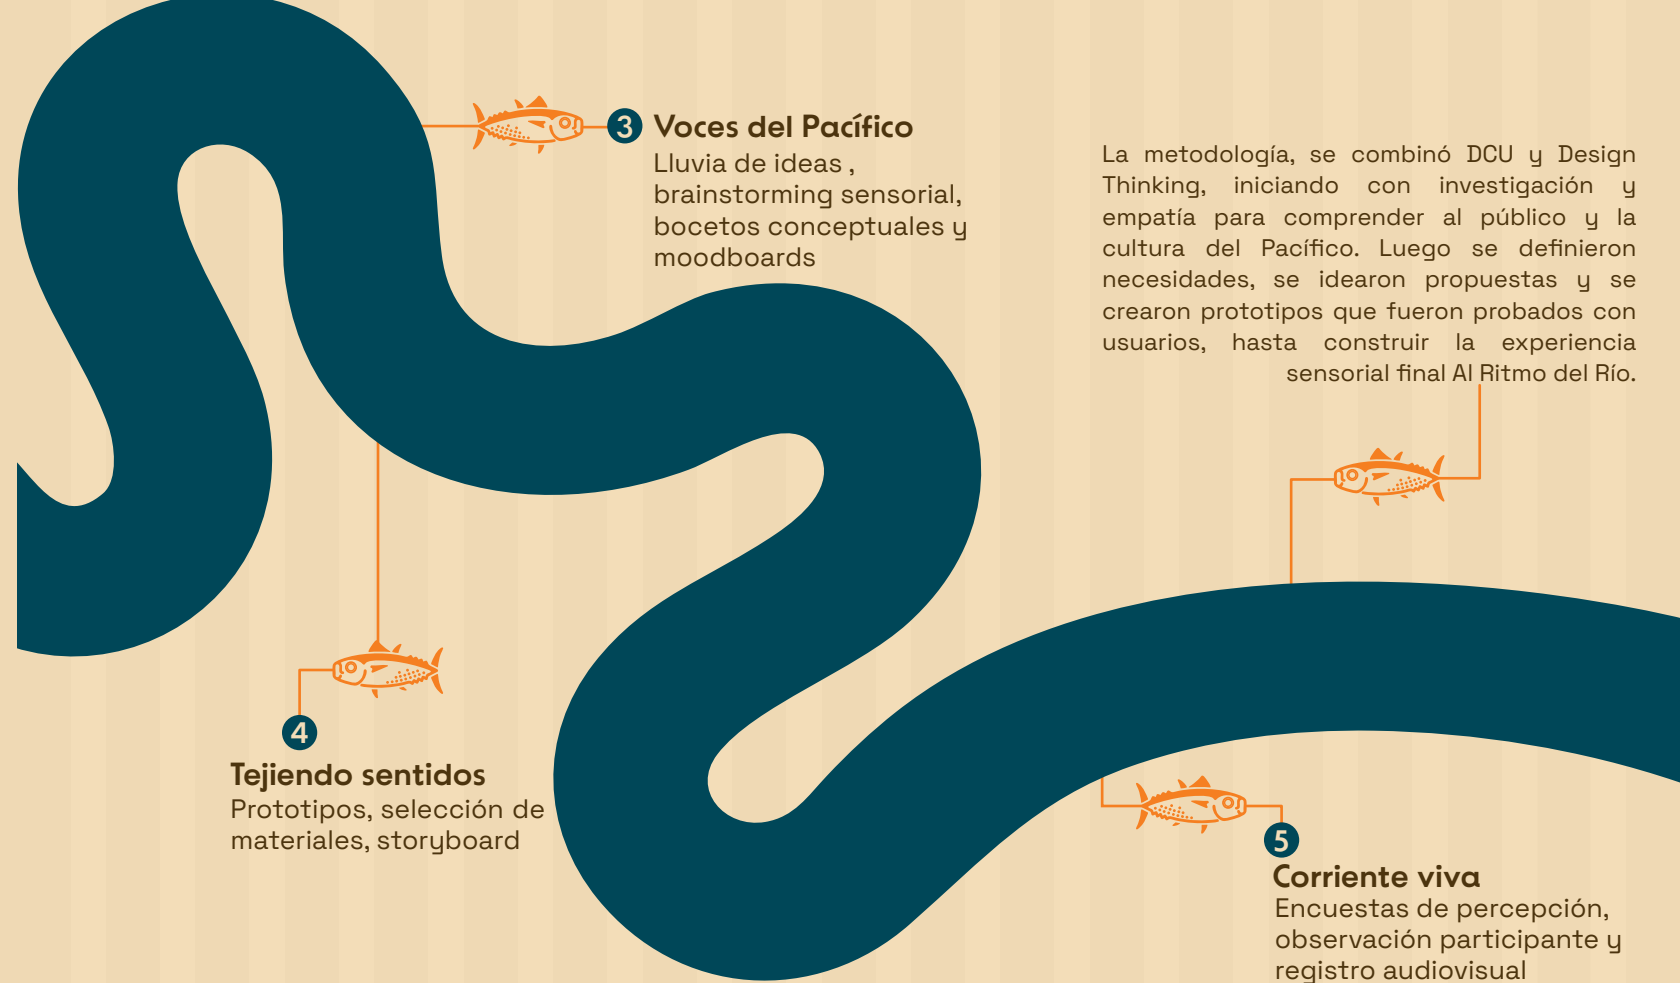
3 Voces del Pacífico
Lluvia de ideas , brainstorming sensorial, bocetos conceptuales y moodboards

La metodología, se combinó DCU y Design Thinking, iniciando con investigación y empatía para comprender al público y la cultura del Pacífico. Luego se definieron necesidades, se idearon propuestas y se crearon prototipos que fueron probados con usuarios, hasta construir la experiencia sensorial final Al Ritmo del Río.

4
Tejiendo sentidos
Prototipos, selección de materiales, storyboard

5
Corriente viva
Encuestas de percepción, observación participante y registro audiovisual